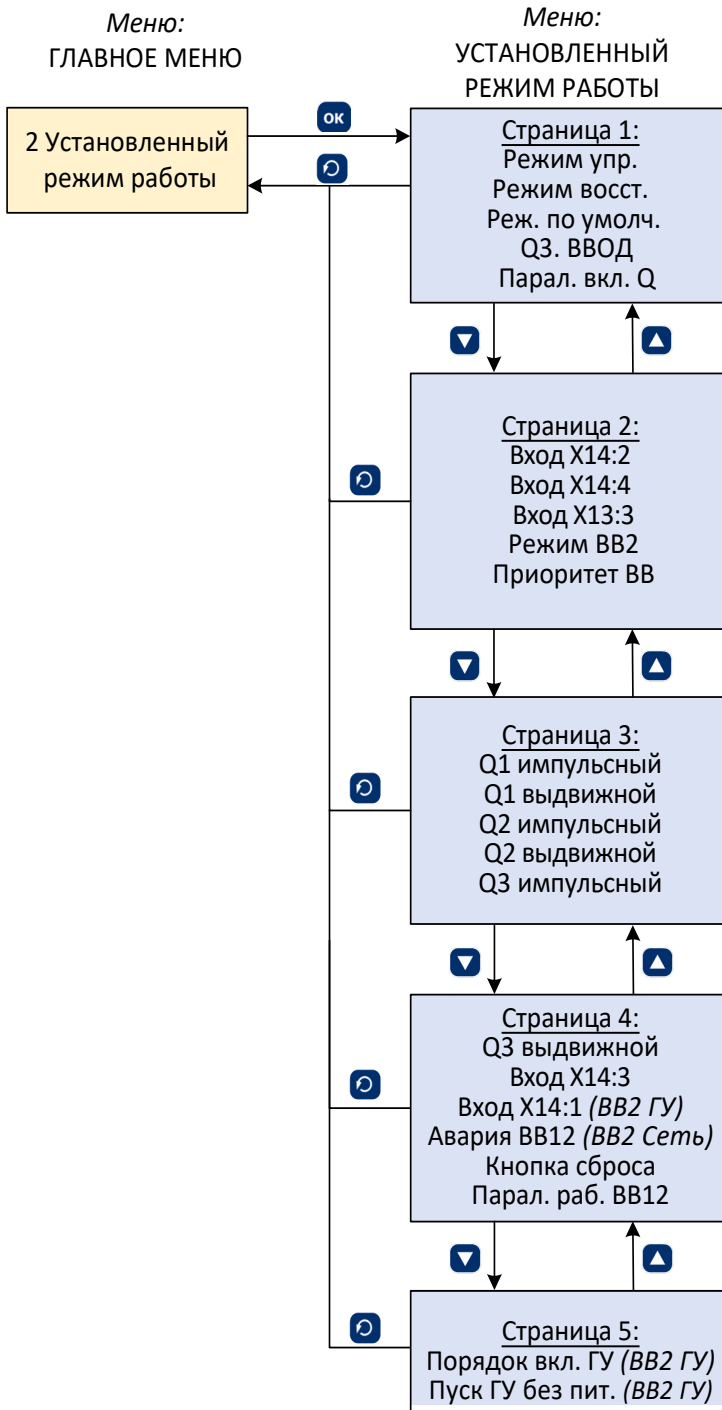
*Меню:*
ГЛАВНОЕ МЕНЮ

*Меню:*
УСТАНОВЛЕННЫЙ РЕЖИМ РАБОТЫ

2 Установленный режим работы

OK

Страница 1:
Режим упр.
Режим восст.
Реж. по умолч.
Q3. ВВОД
Парал. вкл. Q

Страница 2:
Вход X14:2
Вход X14:4
Вход X13:3
Режим ВВ2
Приоритет ВВ

Страница 3:
Q1 импульсный
Q1 выдвижной
Q2 импульсный
Q2 выдвижной
Q3 импульсный

Страница 4:
Q3 выдвижной
Вход X14:3
Вход X14:1 *(ВВ2 ГУ)*
Авария ВВ12 *(ВВ2 Сеть)*
Кнопка сброса
Парал. раб. ВВ12

Страница 5:
Порядок вкл. ГУ *(ВВ2 ГУ)*
Пуск ГУ без пит. *(ВВ2 ГУ)*